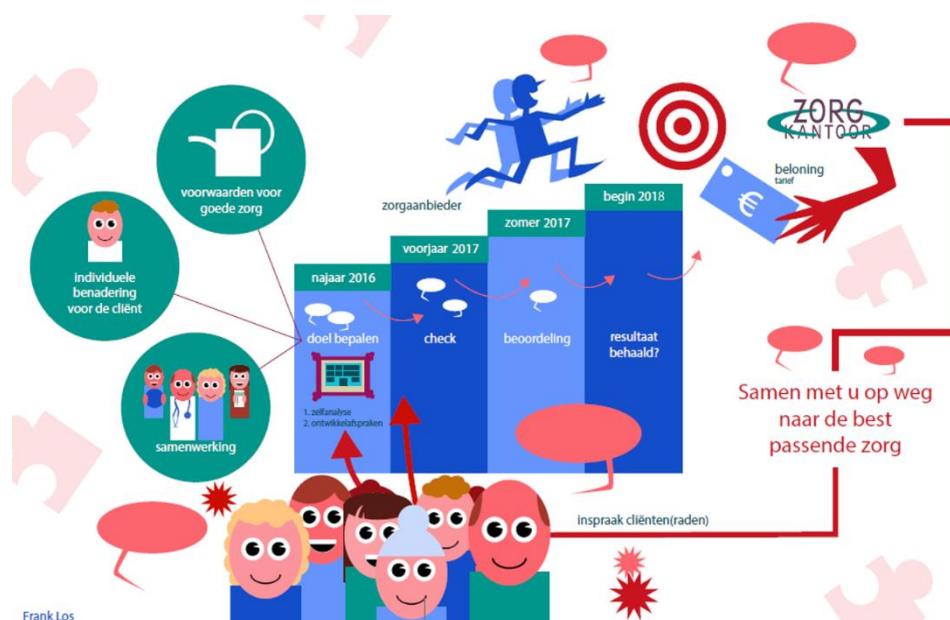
voorwaarden voor goede zorg

individuele benadering voor de cliënt

samenwerking

zorgaanbieder

ZORG KANTOOR

beloning
tarief

najaar 2016
doel bepalen
1. zelfanalyse
2. ontwikkelafspraken

voorjaar 2017
check

zomer 2017
beoordeling

begin 2018
resultaat behaald?

Samen met u op weg naar de best passende zorg

inspraak cliënten(raden)

Frank Los